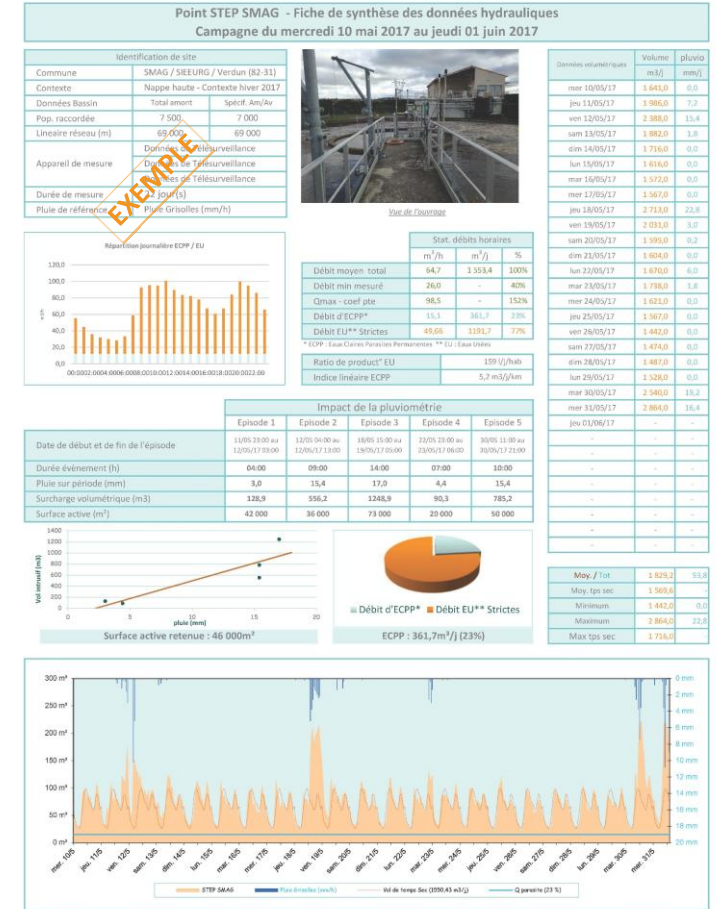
Point STEP SMAG - Fiche de synthèse des données hydrauliques
Campagne du mercredi 10 mai 2017 au jeudi 01 juin 2017

| Identification de site | | |
|---|---|---|
| Commune | SMAG / SIEEURG / Verdun (82-31) | |
| Contexte | Nappe haute - Contexte hiver 2017 | |
| Données Bassin | Total amont | Spécif. Am/Av |
| Pop. raccordée | 7 500 | 7 000 |
| Linéaire réseau (m) | 69 000 | 69 000 |
| Appareil de mesure | Données de Télésurveillance | |
| | Données de Télésurveillance | |
| | Données de Télésurveillance | |
| Durée de mesure | 22 jour(s) | |
| Pluie de référence | Pluie Grisolles (mm/h) | |

EXEMPLE

Vue de l'ouvrage

Répartition journalière ECPP / EU

120,0
100,0
80,0
60,0
40,0
20,0
0,0
m3/h
00:0002:0004:0006:0008:0010:0012:0014:0016:0018:0020:0022:00

| | Stat. débits horaires | | |
|---|---|---|---|
| | $m^3/h$ | $m^3/j$ | % |
| Débit moyen total | 64,7 | 1 553,4 | 100% |
| Débit min mesuré | 26,0 | - | 40% |
| Qmax - coef pte | 98,5 | - | 152% |
| Débit d'ECPP* | 15,1 | 361,7 | 23% |
| Débit EU** Strictes | 49,66 | 1191,7 | 77% |

* ECPP : Eaux Claires Parasites Permanentes ** EU : Eaux Usées

| Ratio de product° EU | 159 l/j/hab |
|---|---|
| Indice linéaire ECPP | 5,2 m3/j/km |

| Données volumétriques | Volume $m3/j$ | pluvio mm/j |
|---|---|---|
| mer 10/05/17 | 1 643,0 | 0,0 |
| jeu 11/05/17 | 1 986,0 | 7,2 |
| ven 12/05/17 | 2 388,0 | 15,4 |
| sam 13/05/17 | 1 882,0 | 1,8 |
| dim 14/05/17 | 1 716,0 | 0,0 |
| lun 15/05/17 | 1 616,0 | 0,0 |
| mar 16/05/17 | 1 572,0 | 0,0 |
| mer 17/05/17 | 1 567,0 | 0,0 |
| jeu 18/05/17 | 2 713,0 | 22,8 |
| ven 19/05/17 | 2 031,0 | 3,0 |
| sam 20/05/17 | 1 595,0 | 0,2 |
| dim 21/05/17 | 1 604,0 | 0,0 |
| lun 22/05/17 | 1 670,0 | 6,0 |
| mar 23/05/17 | 1 738,0 | 1,8 |
| mer 24/05/17 | 1 621,0 | 0,0 |
| jeu 25/05/17 | 1 567,0 | 0,0 |
| ven 26/05/17 | 1 442,0 | 0,0 |
| sam 27/05/17 | 1 474,0 | 0,0 |
| dim 28/05/17 | 1 487,0 | 0,0 |
| lun 29/05/17 | 1 528,0 | 0,0 |
| mar 30/05/17 | 2 540,0 | 19,2 |
| mer 31/05/17 | 2 864,0 | 16,4 |
| jeu 01/06/17 | - | - |
| - | - | - |
| - | - | - |
| - | - | - |
| - | - | - |
| - | - | - |
| - | - | - |
| - | - | - |
| - | - | - |

| Impact de la pluviométrie | Episode 1 | Episode 2 | Episode 3 | Episode 4 | Episode 5 |
|---|---|---|---|---|---|
| Date de début et de fin de l'épisode | 11/05 23:00 au 12/05/17 03:00 | 12/05 04:00 au 12/05/17 13:00 | 18/05 15:00 au 19/05/17 05:00 | 22/05 23:00 au 23/05/17 06:00 | 30/05 11:00 au 30/05/17 21:00 |
| Durée évènement (h) | 04:00 | 09:00 | 14:00 | 07:00 | 10:00 |
| Pluie sur période (mm) | 3,0 | 15,4 | 17,0 | 4,4 | 15,4 |
| Surcharge volumétrique (m3) | 128,9 | 556,2 | 1248,9 | 90,3 | 785,2 |
| Surface active ($m^2$) | 42 000 | 36 000 | 73 000 | 20 000 | 50 000 |

1400
1200
1000
800
600
400
200
0
Vol ensuel (m3)
0 5 10 15 20
pluie (mm)
Surface active retenue : 46 000m²

Débit d'ECPP* Débit EU** Strictes
ECPP : 361,7m³/j (23%)

| Moy. / Tot | 1 829,2 | 93,8 |
|---|---|---|
| Moy. tps sec | 1 569,6 | |
| Minimum | 1 442,0 | 0,0 |
| Maximum | 2 864,0 | 22,8 |
| Max tps sec | 1 716,0 | |

300 m³
250 m³
200 m³
150 m³
100 m³
50 m³
0 m³
0 mm
2 mm
4 mm
6 mm
8 mm
10 mm
12 mm
14 mm
16 mm
18 mm
18 mm
20 mm
mer. 10/5, jeu. 11/5, ven. 12/5, sam. 13/5, dim. 14/5, lun. 15/5, mar. 16/5, mer. 17/5, jeu. 18/5, ven. 19/5, sam. 20/5, dim. 21/5, lun. 22/5, mar. 23/5, mer. 24/5, jeu. 25/5, ven. 26/5, sam. 27/5, dim. 28/5, lun. 29/5, mar. 30/5, mer. 31/5
STEP SMAG   Pluie Grisolles (mm/h)   Vol de temps Sec (1050.43 m3/j)   Q parasite (23 %)